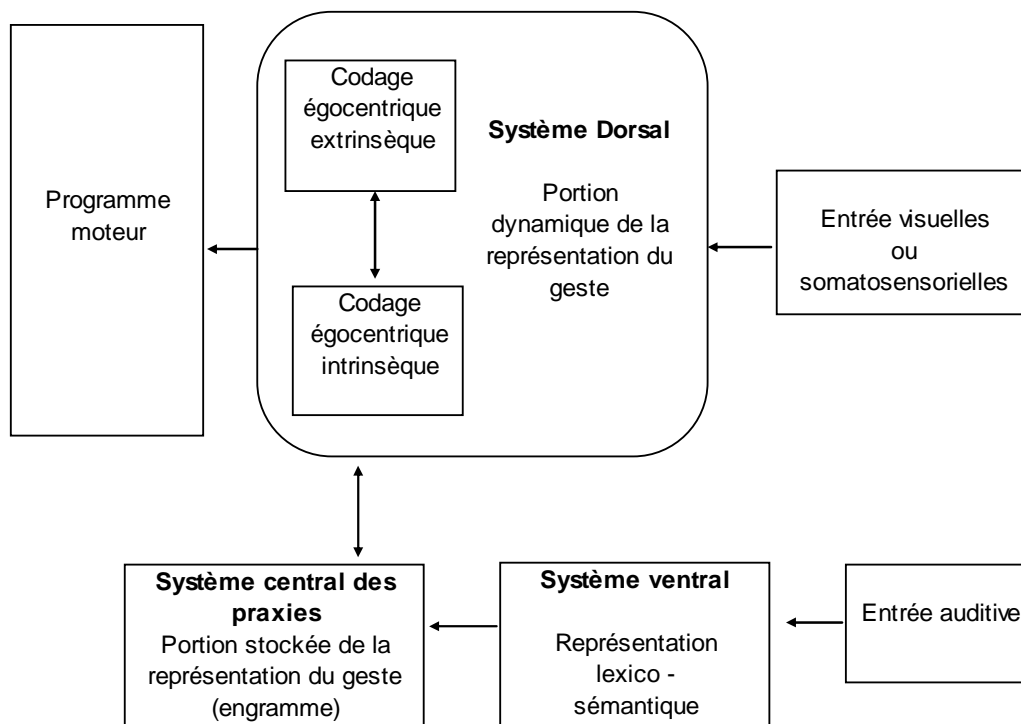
Programme moteur

Codage égocentrique extrinsèque

Codage égocentrique intrinsèque

**Système Dorsal**

Portion dynamique de la représentation du geste

Entrée visuelles ou somatosensorielles

**Système central des praxies**
Portion stockée de la représentation du geste (engramme)

**Système ventral**

Représentation lexico - sémantique

Entrée auditive